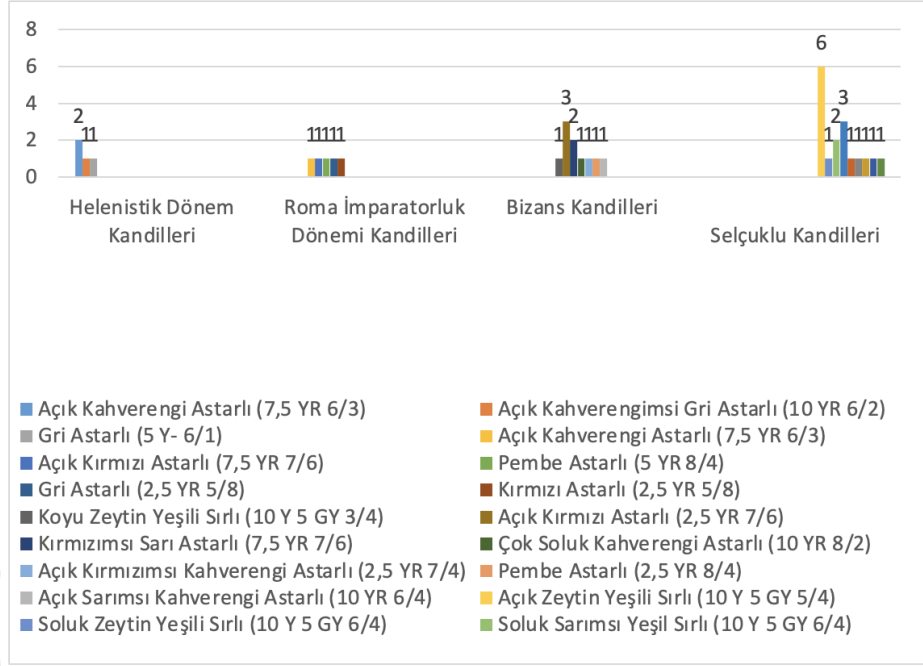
8
6
4
2
0

2
11
11111
3
1
2
1111
6
3
2
1
11111

Helenistik Dönem Kandilleri
Roma İmparatorluk Dönemi Kandilleri
Bizans Kandilleri
Selçuklu Kandilleri

Açık Kahverengi Astarlı (7,5 YR 6/3)
Açık Kahverengimsi Gri Astarlı (10 YR 6/2)
Gri Astarlı (5 Y- 6/1)
Açık Kahverengi Astarlı (7,5 YR 6/3)
Açık Kırmızı Astarlı (7,5 YR 7/6)
Pembe Astarlı (5 YR 8/4)
Gri Astarlı (2,5 YR 5/8)
Kırmızı Astarlı (2,5 YR 5/8)
Koyu Zeytin Yeşili Sırlı (10 Y 5 GY 3/4)
Açık Kırmızı Astarlı (2,5 YR 7/6)
Kırmızımsı Sarı Astarlı (7,5 YR 7/6)
Çok Soluk Kahverengi Astarlı (10 YR 8/2)
Açık Kırmızımsı Kahverengi Astarlı (2,5 YR 7/4)
Pembe Astarlı (2,5 YR 8/4)
Açık Sarımsı Kahverengi Astarlı (10 YR 6/4)
Açık Zeytin Yeşili Sırlı (10 Y 5 GY 5/4)
Soluk Zeytin Yeşili Sırlı (10 Y 5 GY 6/4)
Soluk Sarımsı Yeşil Sırlı (10 Y 5 GY 6/4)